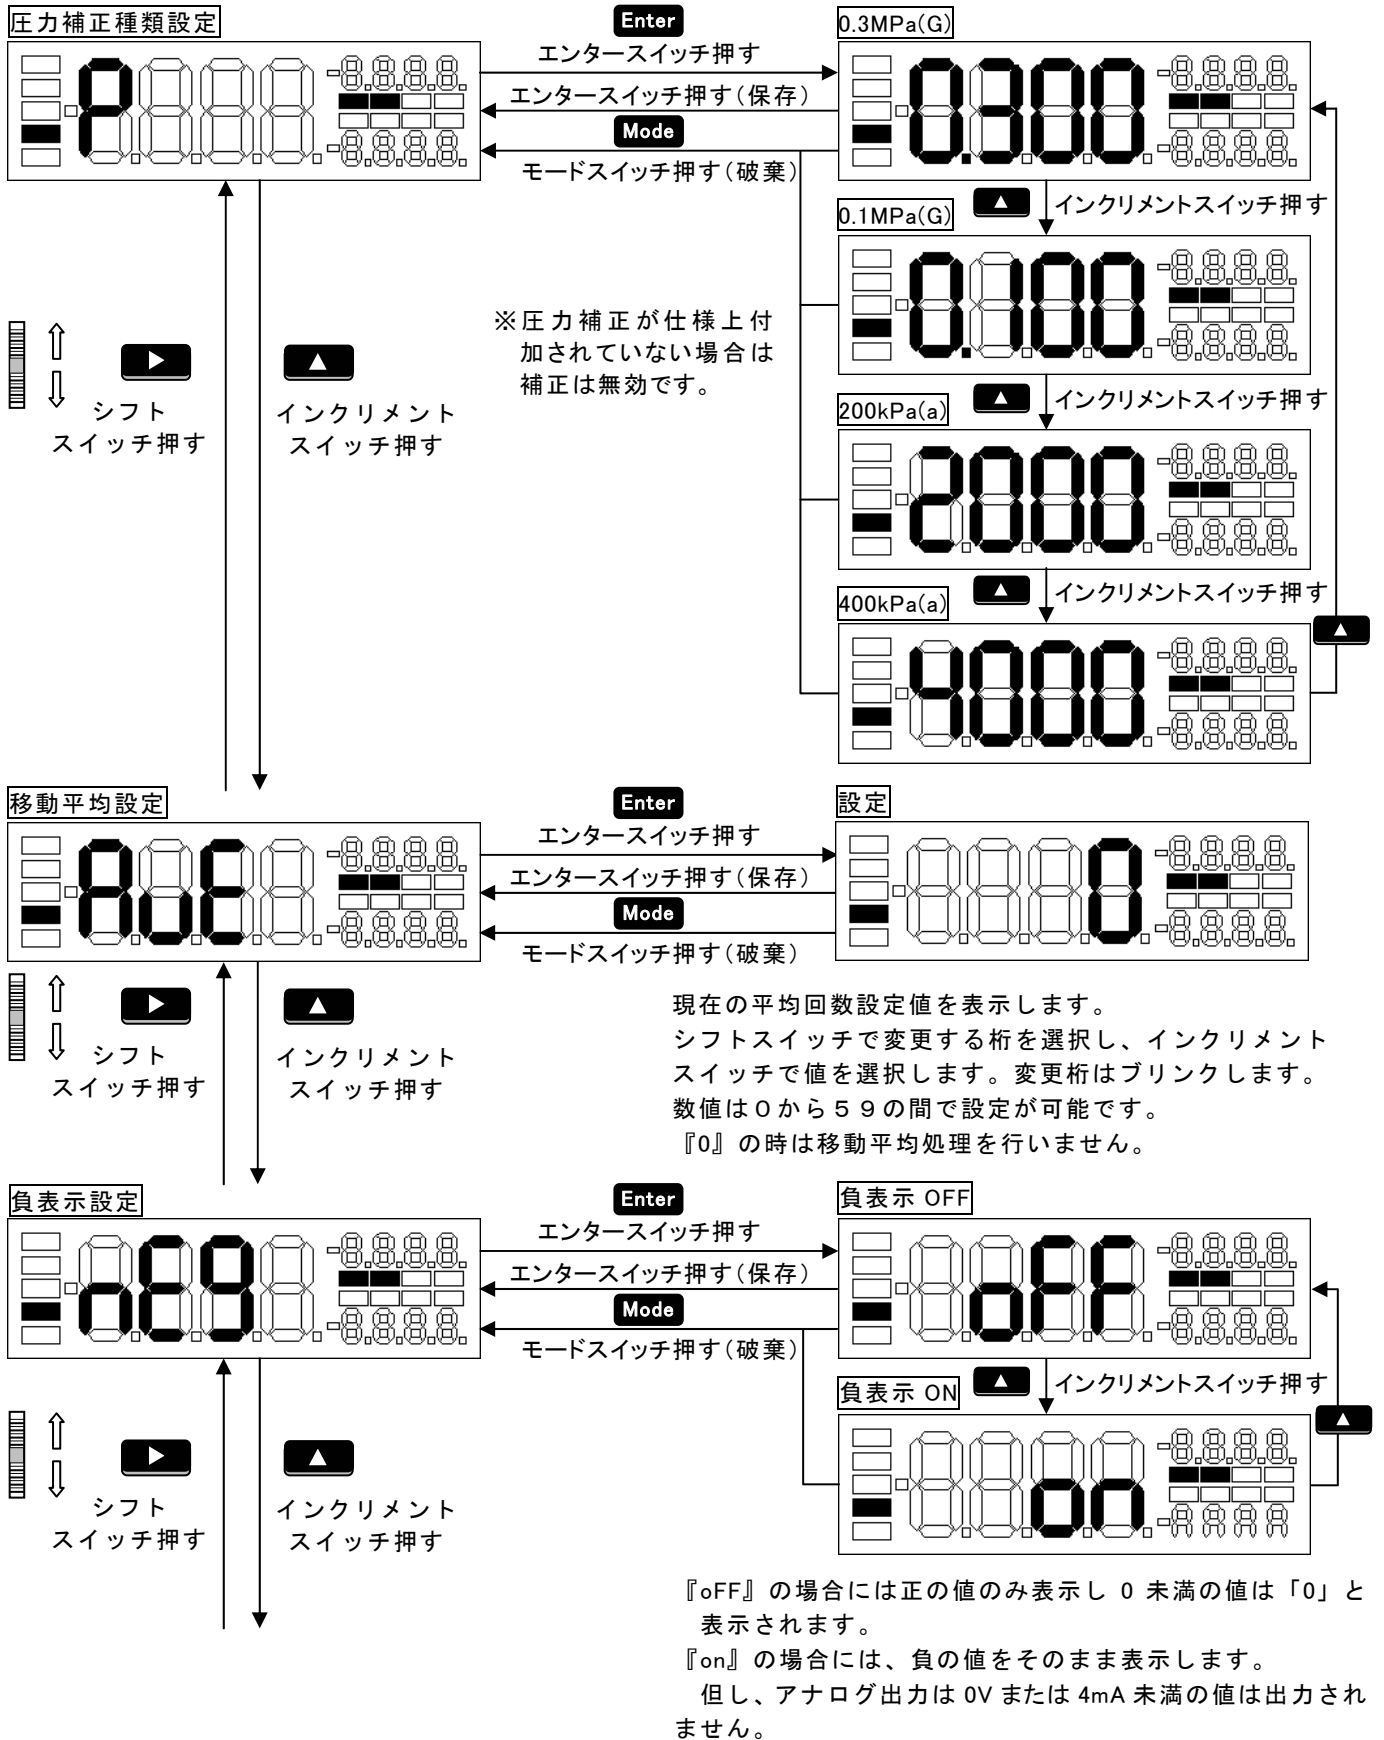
圧力補正種類設定

Enter
エンタースイッチ押す
エンタースイッチ押す(保存)
Mode
モードスイッチ押す(破棄)

0.3MPa(G)

インクリメントスイッチ押す

0.1MPa(G)

インクリメントスイッチ押す

200kPa(a)

インクリメントスイッチ押す

400kPa(a)

※圧力補正が仕様上付加されていない場合は補正は無効です。

シフト
スイッチ押す

インクリメント
スイッチ押す

移動平均設定

Enter
エンタースイッチ押す
エンタースイッチ押す(保存)
Mode
モードスイッチ押す(破棄)

設定

現在の平均回数設定値を表示します。
シフトスイッチで変更する桁を選択し、インクリメントスイッチで値を選択します。変更桁はブリンクします。
数値は0から59の間で設定が可能です。
『0』の時は移動平均処理を行いません。

シフト
スイッチ押す

インクリメント
スイッチ押す

負表示設定

Enter
エンタースイッチ押す
エンタースイッチ押す(保存)
Mode
モードスイッチ押す(破棄)

負表示 OFF

負表示 ON

インクリメントスイッチ押す

シフト
スイッチ押す

インクリメント
スイッチ押す

『oFF』の場合には正の値のみ表示し 0 未満の値は「0」と表示されます。
『on』の場合には、負の値をそのまま表示します。
但し、アナログ出力は 0V または 4mA 未満の値は出力されません。